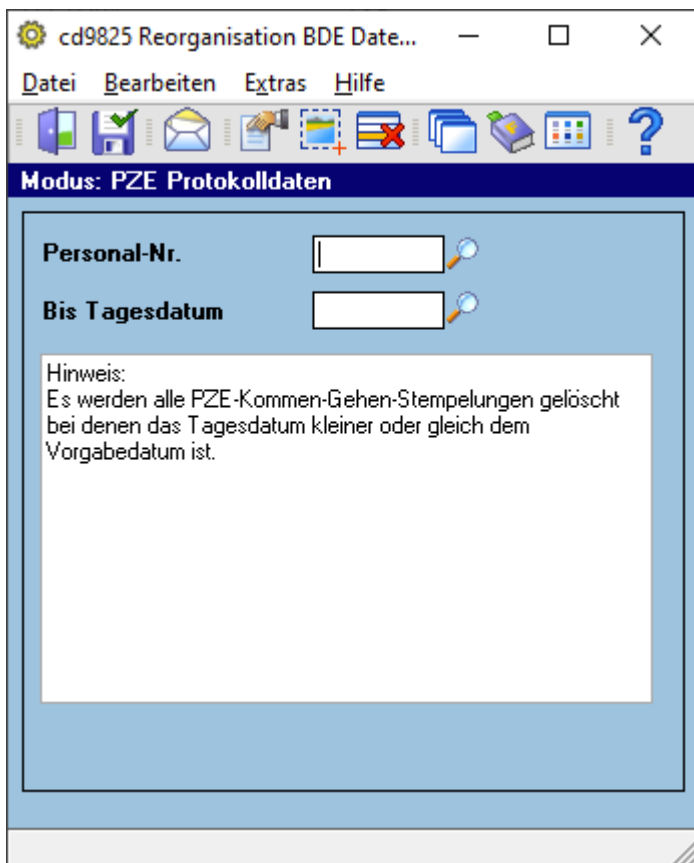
cd9825 Reorganisation BDE Date...

Datei Bearbeiten Extras Hilfe

Modus: PZE Protokolldaten

Personal-Nr.

Bis Tagesdatum

Hinweis:
Es werden alle PZE-Kommen-Gehen-Stempelungen gelöscht bei denen das Tagesdatum kleiner oder gleich dem Vorgabedatum ist.